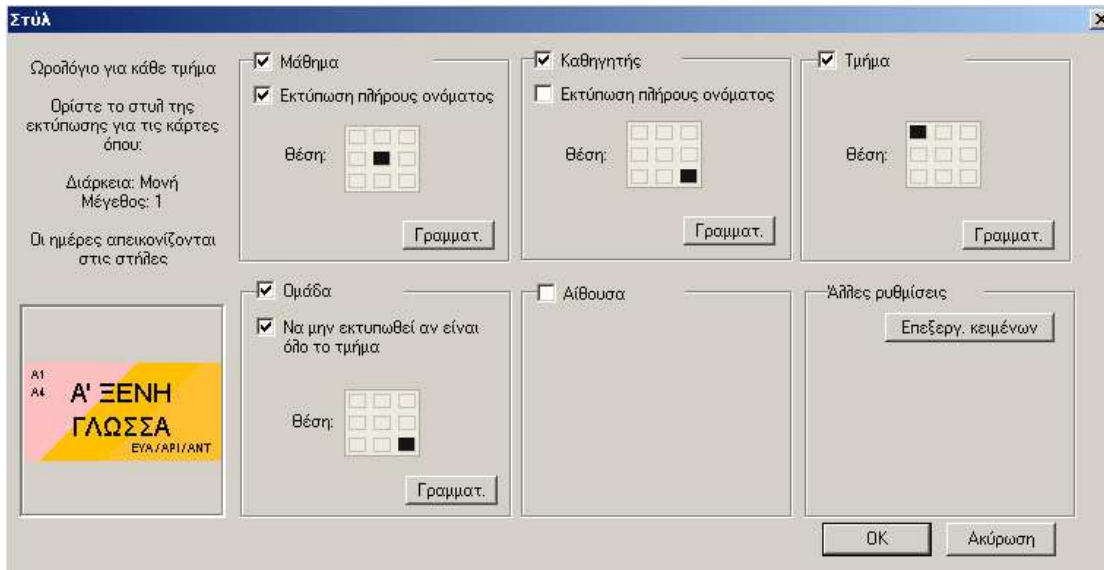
Στυλ

Ωρολόγιο για κάθε τμήμα

Ορίστε το στυλ της εκτύπωσης για τις κάρτες όπου:

Διάρκεια: Μονή
Μέγεθος: 1

Οι ημέρες απεικονίζονται στις στήλες

A1
A4
Α' ΞΕΝΗ ΓΛΩΣΣΑ
ΕΥΑ/ΑΡΙ/ΑΝΤ

Μάθημα
Εκτύπωση πλήρους ονόματος
Θέση:
Γραμματ.

Καθηγητής
Εκτύπωση πλήρους ονόματος
Θέση:
Γραμματ.

Τμήμα
Θέση:
Γραμματ.

Ομάδα
Να μην εκτυπωθεί αν είναι όλο το τμήμα
Θέση:
Γραμματ.

Αίθουσα

Άλλες ρυθμίσεις
Επεξεργ. κειμένων

OK
Ακύρωση